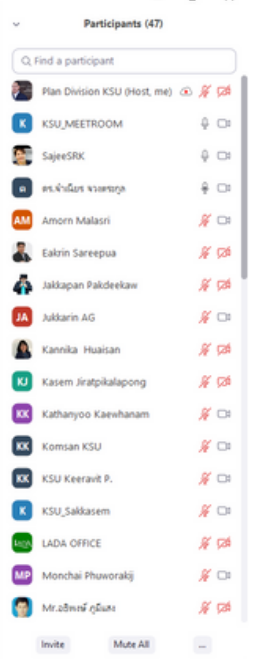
Participants (47)

Find a participant

Plan Division KSU (Host, me)

K KSU_MEETROOM

SajeeSRK

ด ดร.จำเนียร จวงตระกูล

AM Amorn Malasri

Eakrin Sareepua

Jakkapan Pakdeekaw

JA Jukkarin AG

Kannika Huaisan

KJ Kasem Jiratpikalapong

KK Kathanyoo Kaewhanam

KK Komsan KSU

KK KSU Keeravit P.

K KSU_Sakkasem

LADA OFFICE

MP Monchai Phuworakij

Mr.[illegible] ภูมิแสง

Invite Mute All ...